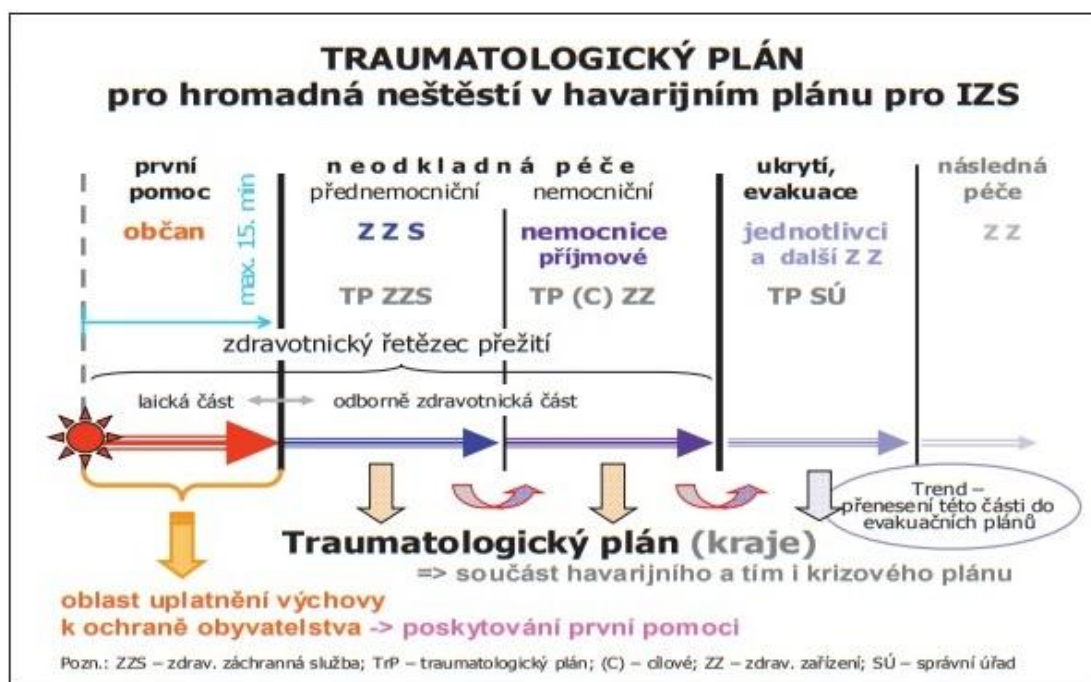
TRAUMATOLOGICKÝ PLÁN
pro hromadná neštěstí v havarijním plánu pro IZS

první pomoc
občan
max. 15. min

neodkladná péče
přednemocniční
ZZS
TP ZZS

nemocniční
nemocnice příjmové
TP (C) ZZ

ukrytí, evakuace
jednotlivci a další ZZ
TP SÚ

následná péče
ZZ

zdravotnický řetězec přežití
laická část
odborně zdravotnická část

Trend – přenesení této části do evakuačních plánů

Traumatologický plán (kraje)
=> součást havarijního a tím i krizového plánu

oblast uplatnění výchovy k ochraně obyvatelstva -> poskytování první pomoci

Pozn.: ZZS – zdrav. záchranná služba; TrP – traumatologický plán; (C) – cílové; ZZ – zdrav. zařízení; SÚ – správní úřad